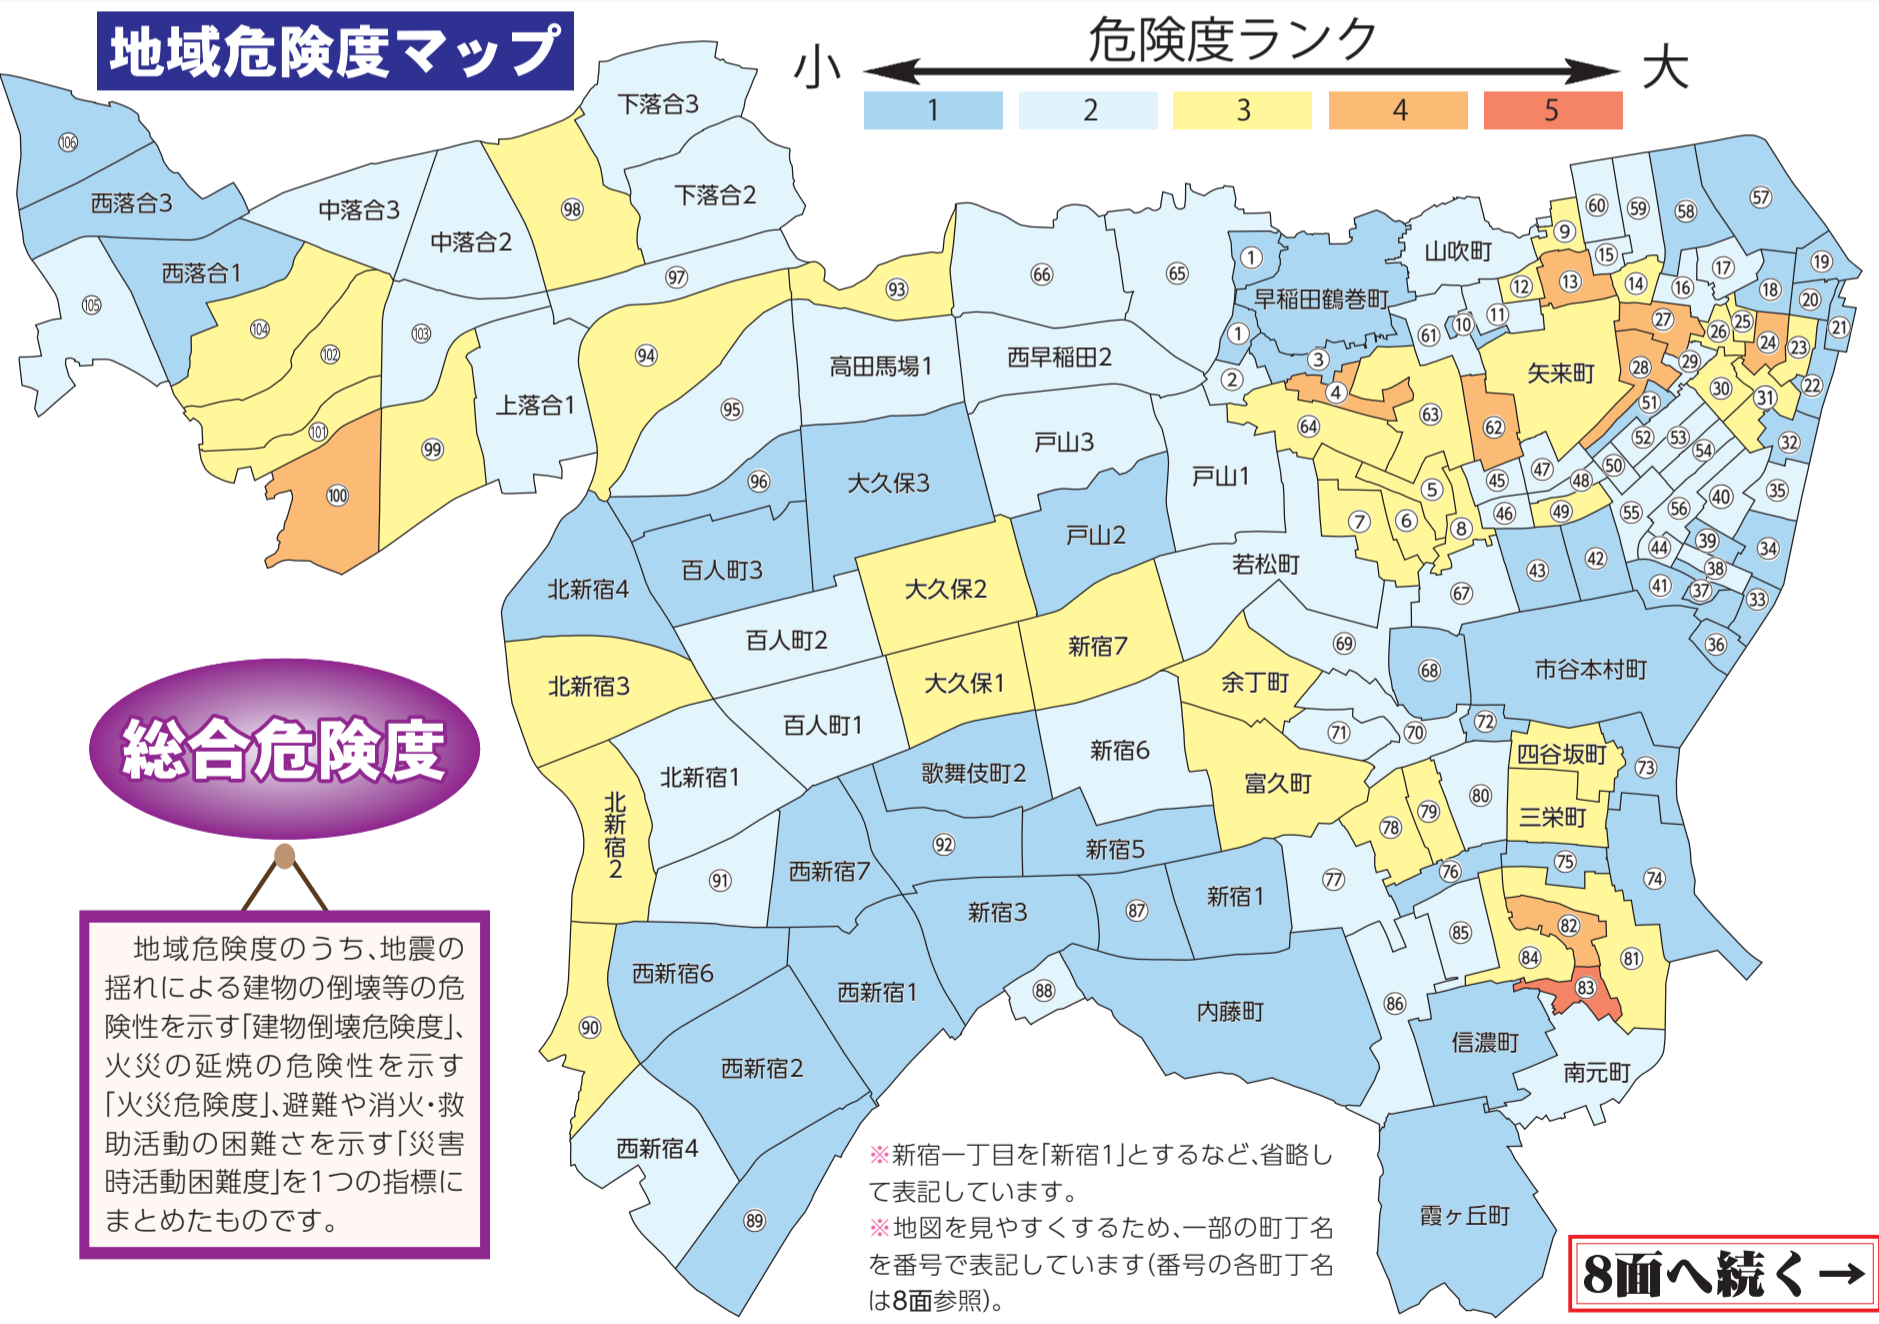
地域危険度マップ

危険度ランク
小 大
1 2 3 4 5

総合危険度

地域危険度のうち、地震の揺れによる建物の倒壊等の危険性を示す「建物倒壊危険度」、火災の延焼の危険性を示す「火災危険度」、避難や消火・救助活動の困難さを示す「災害時活動困難度」を1つの指標にまとめたものです。

106 西落合3 西落合1 105 中落合3 中落合2 98 下落合3 下落合2 97 104 102 103 101 100 99 上落合1 94 93 95 66 65 高田馬場1 西早稲田2 山吹町 早稲田鶴巻町 1 1 2 3 4 60 59 58 57 9 15 13 12 14 16 17 18 19 20 21 10 11 61 27 26 25 24 23 22 28 29 30 31 矢来町 64 63 62 戸山3 戸山1 戸山2 大久保3 96 百人町3 北新宿4 大久保2 若松町 5 6 7 8 45 46 47 48 49 50 51 52 53 54 55 56 40 35 32 34 39 38 44 41 37 36 33 42 43 67 百人町2 新宿7 69 68 市谷本村町 北新宿3 大久保1 余丁町 百人町1 72 71 70 四谷坂町 73 北新宿1 歌舞伎町2 新宿6 富久町 80 79 78 三栄町 北新宿2 92 新宿5 91 西新宿7 77 76 75 74 新宿3 87 新宿1 85 82 84 81 83 西新宿6 西新宿1 88 内藤町 86 信濃町 南元町 90 西新宿2 西新宿4 89 霞ヶ丘町

※新宿一丁目を「新宿1」とするなど、省略して表記しています。
※地図を見やすくするため、一部の町丁名を番号で表記しています(番号の各町丁名は8面参照)。

8面へ続く→